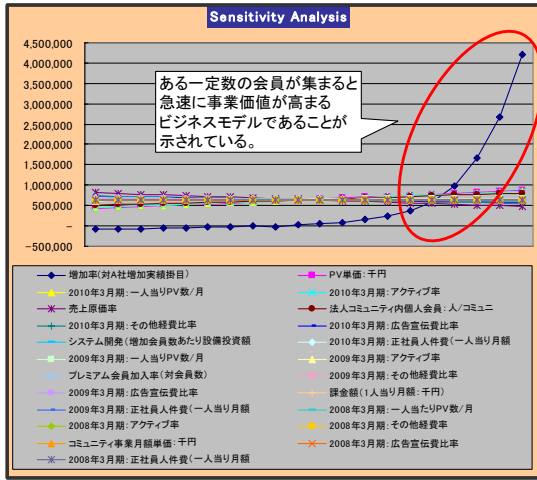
Sensitivity Analysis

4,500,000
4,000,000
3,500,000
3,000,000
2,500,000
2,000,000
1,500,000
1,000,000
500,000
–
-500,000

ある一定数の会員が集まると急速に事業価値が高まるビジネスモデルであることが示されている。

増加率(対A社増加実績掛目)
PV単価：千円
2010年3月期：一人当りPV数／月
2010年3月期：アクティブ率
売上原価率
法人コミュニティ内個人会員：人／コミュニ
2010年3月期：その他経費比率
2010年3月期：広告宣伝費比率
システム開発(増加会員数あたり設備投資額
2010年3月期：正社員人件費(一人当り月額
2009年3月期：一人当りPV数／月
2009年3月期：アクティブ率
プレミアム会員加入率(対会員数)
2009年3月期：その他経費比率
2009年3月期：広告宣伝費比率
課金額(1人当り月額：千円)
2009年3月期：正社員人件費(一人当り月額
2008年3月期：一人当たりPV数／月
2008年3月期：アクティブ率
2008年3月期：その他経費率
コミュニティ事業月額単価：千円
2008年3月期：広告宣伝費比率
2008年3月期：正社員人件費(一人当り月額